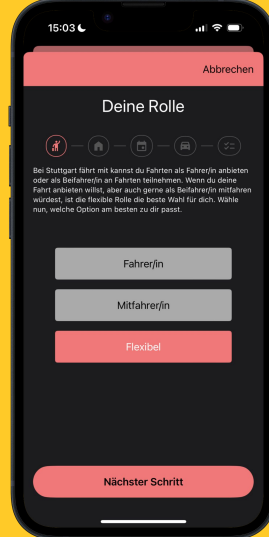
15:03

Abbrechen

Deine Rolle

Bei Stuttgart fährt mit kannst du Fahrten als Fahrer/in anbieten oder als Beifahrer/in an Fahrten teilnehmen. Wenn du deine Fahrt anbieten willst, aber auch gerne als Beifahrer/in mitfahren würdest, ist die flexible Rolle die beste Wahl für dich. Wähle nun, welche Option am besten zu dir passt.

Fahrer/in

Mitfahrer/in

Flexibel

Nächster Schritt